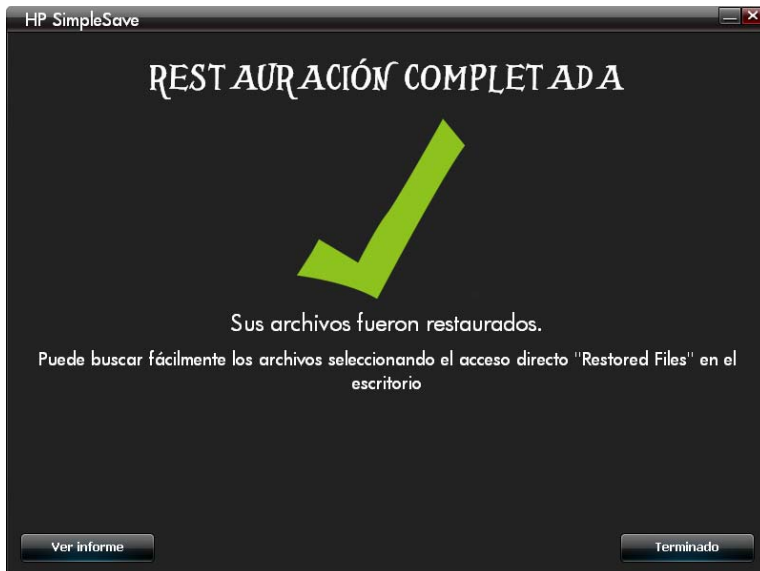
HP SimpleSave

RESTAURACIÓN COMPLETADA

Sus archivos fueron restaurados.

Puede buscar fácilmente los archivos seleccionando el acceso directo "Restored Files" en el escritorio

Ver informe

Terminado